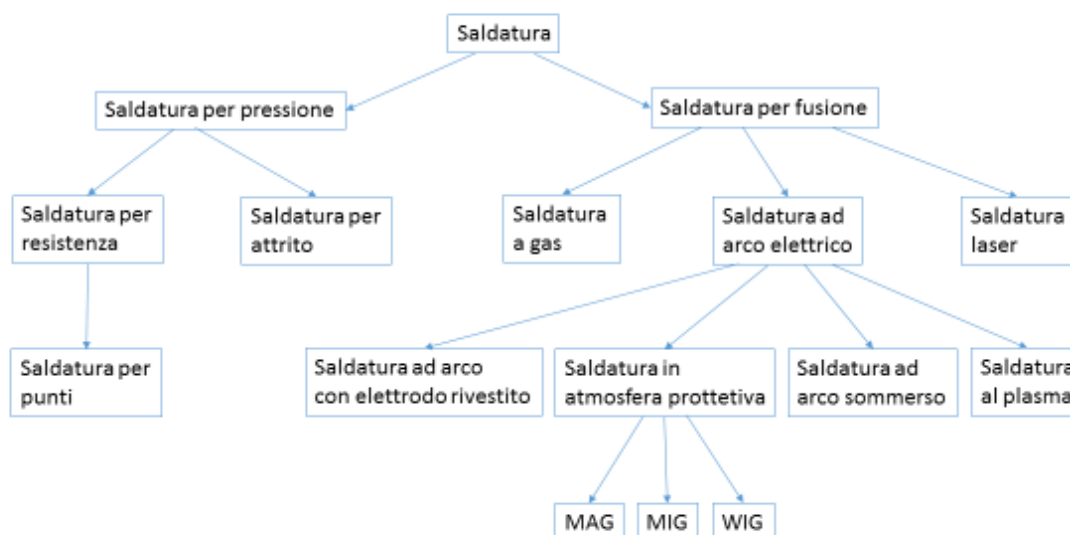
Saldatura

Saldatura per pressione

Saldatura per fusione

Saldatura per resistenza

Saldatura per attrito

Saldatura a gas

Saldatura ad arco elettrico

Saldatura laser

Saldatura per punti

Saldatura ad arco con elettrodo rivestito

Saldatura in atmosfera prottettiva

Saldatura ad arco sommerso

Saldatura al plasma

MAG

MIG

WIG